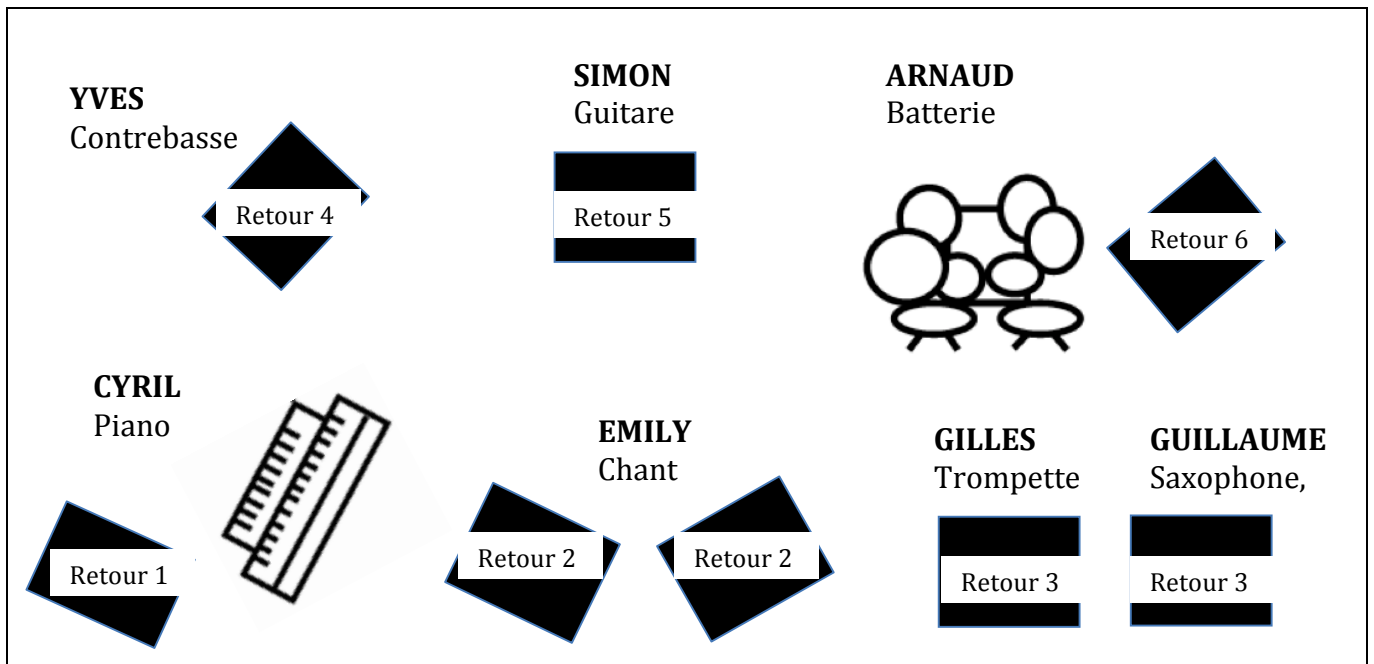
**YVES**
Contrebasse

Retour 4

**SIMON**
Guitare

Retour 5

**ARNAUD**
Batterie

Retour 6

**CYRIL**
Piano

Retour 1

**EMILY**
Chant

Retour 2

Retour 2

**GILLES**
Trompette

Retour 3

**GUILLAUME**
Saxophone,

Retour 3